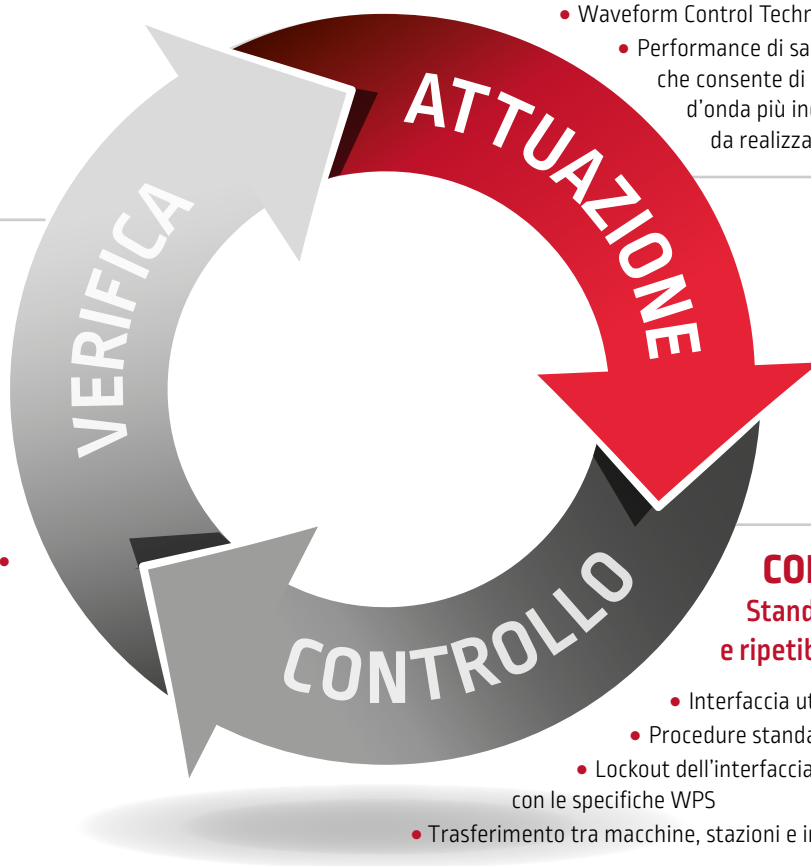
• Waveform Control Techn
• Performance di sa
che consente di
d'onda più inc
da realizza

ATTUAZIONE

VERIFICA

CONTROLLO

CO
Stand
e ripetib

• Interfaccia ut
• Procedure standa
• Lockout dell'interfaccia
con le specifiche WPS
• Trasferimento tra macchine, stazioni e i